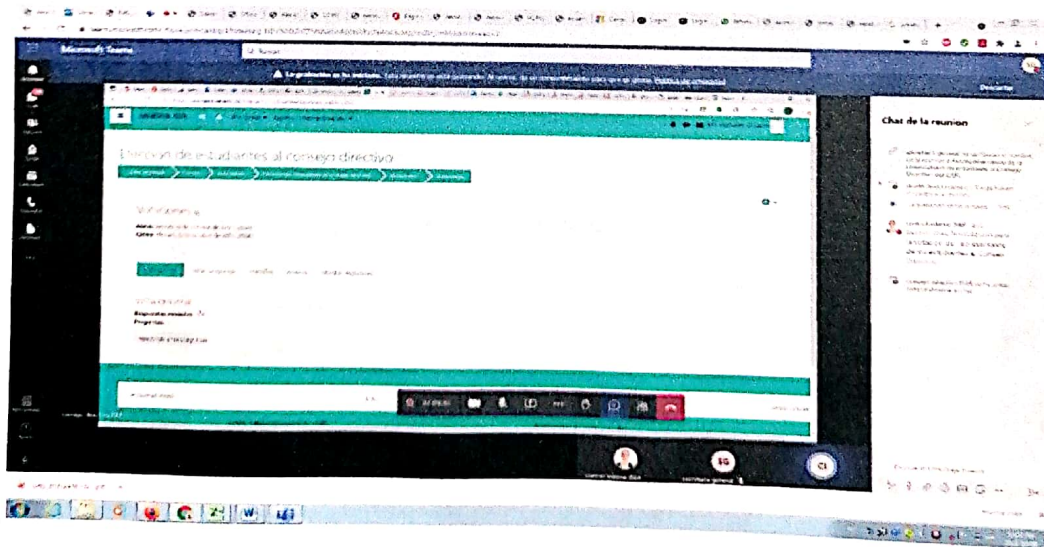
Microsoft Teams

Buscar

La grabación se ha iniciado. Está inscrito en esta grabación. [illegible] Directiva de privacidad

Chat de la reunión

Elección de estudiantes al consejo directivo

Descartar

secretaria general